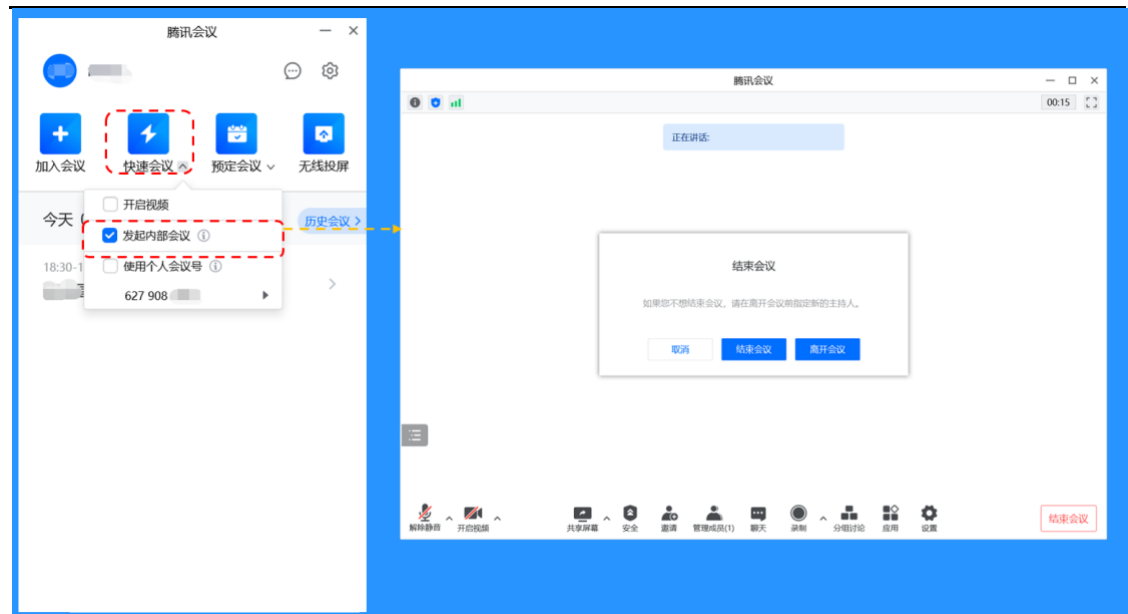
腾讯会议

加入会议
快速会议
预定会议
无线投屏

今天 (
历史会议 >

开启视频
发起内部会议
使用个人会议号
627 908 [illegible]

18:30-1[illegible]

腾讯会议

00:15

正在讲话:

结束会议

如果您不想结束会议，请在离开会议前指定新的主持人。

取消
结束会议
离开会议

解除静音
开启视频
共享屏幕
安全
邀请
管理成员(1)
聊天
录制
分组讨论
应用
设置
结束会议